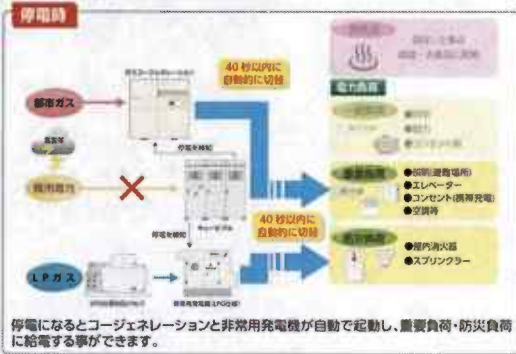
停電時

都市ガス

ガスコージェネレーション

40 秒以内に
自動的に切替

停電を検知

商用電力

停電を検知

LPガス

非常用発電機(LPG仕様)

40 秒以内に
自動的に切替

電力負荷

重要負荷

●照明(避難場所)
●エレベーター
●コンセント(携帯充電)
●空調等

防災負荷

●屋内消火栓
●スプリンクラー

停電になるとコージェネレーションと非常用発電機が自動で起動し、重要負荷・防災負荷に給電する事ができます。